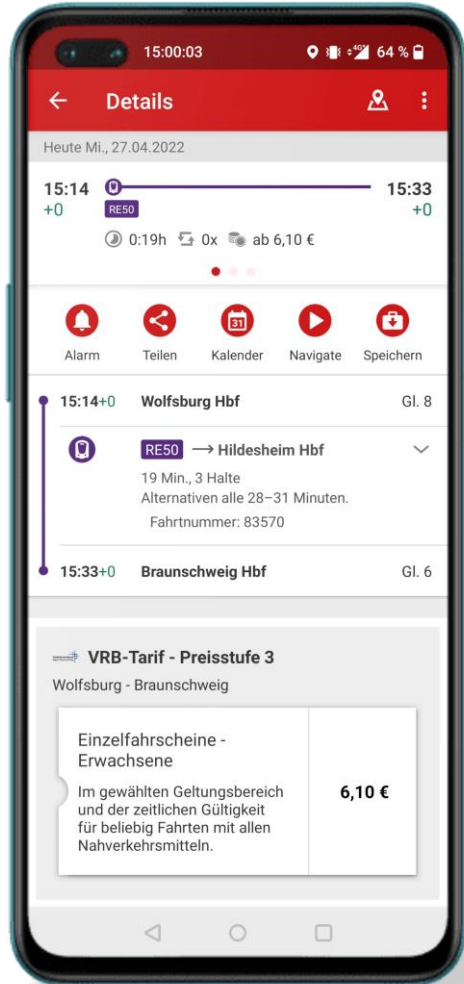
15:00:03 4G 64 %

Details

Heute Mi., 27.04.2022

15:14 +0
RE50
15:33 +0

0:19h 0x ab 6,10 €

Alarm Teilen 31 Kalender Navigate Speichern

15:14+0 Wolfsburg Hbf Gl. 8

RE50 ⟶ Hildesheim Hbf
19 Min., 3 Halte
Alternativen alle 28–31 Minuten.
Fahrtnummer: 83570

15:33+0 Braunschweig Hbf Gl. 6

VRB-Tarif - Preisstufe 3
Wolfsburg - Braunschweig

Einzelfahrscheine - Erwachsene
Im gewählten Geltungsbereich und der zeitlichen Gültigkeit für beliebig Fahrten mit allen Nahverkehrsmitteln.

6,10 €